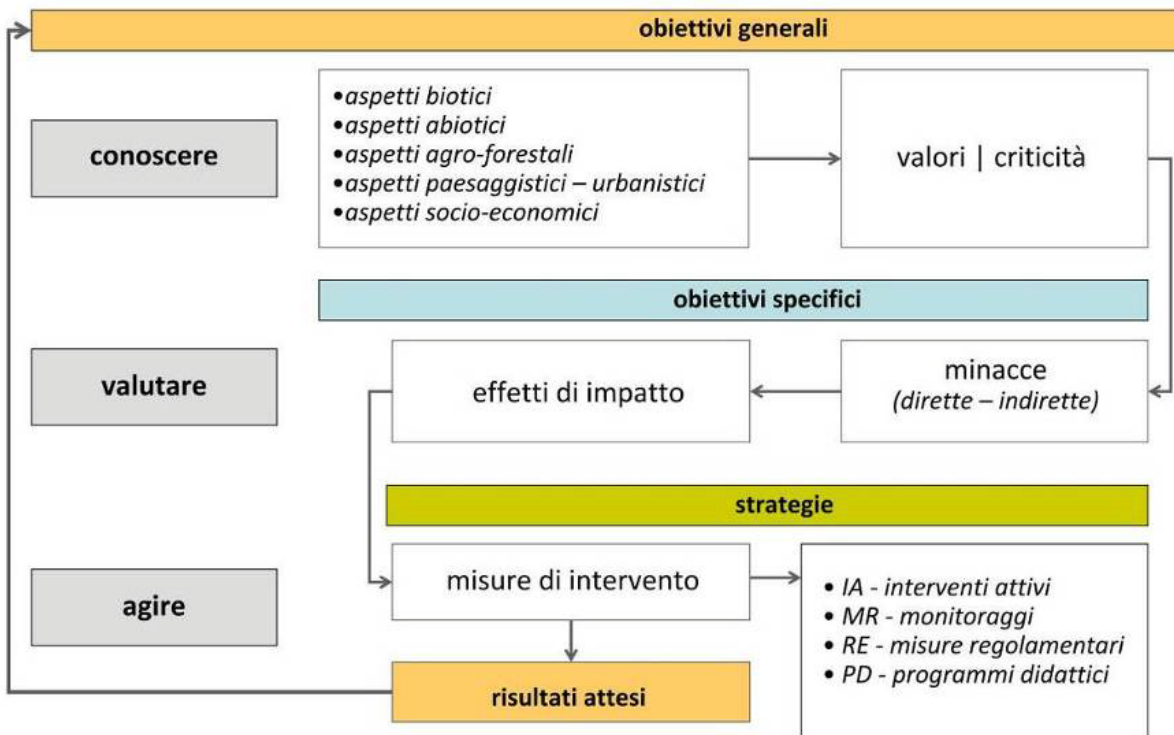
obiettivi generali

conoscere

•aspetti biotici
•aspetti abiotici
•aspetti agro-forestali
•aspetti paesaggistici – urbanistici
•aspetti socio-economici

valori | criticità

obiettivi specifici

valutare

effetti di impatto

minacce
(dirette – indirette)

strategie

agire

misure di intervento

• IA - interventi attivi
• MR - monitoraggi
• RE - misure regolamentari
• PD - programmi didattici

risultati attesi